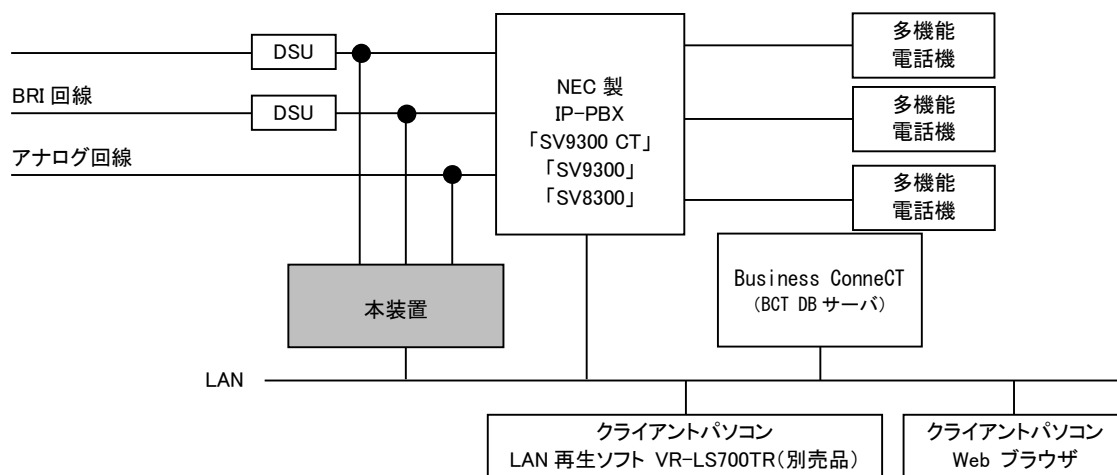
DSU

BRI 回線

DSU

アナログ回線

NEC 製
IP-PBX
「SV9300 CT」
「SV9300」
「SV8300」

多機能
電話機

多機能
電話機

多機能
電話機

本装置

Business ConneCT
(BCT DB サーバ)

LAN

クライアントパソコン
LAN 再生ソフト VR-LS700TR(別売品)

クライアントパソコン
Web ブラウザ